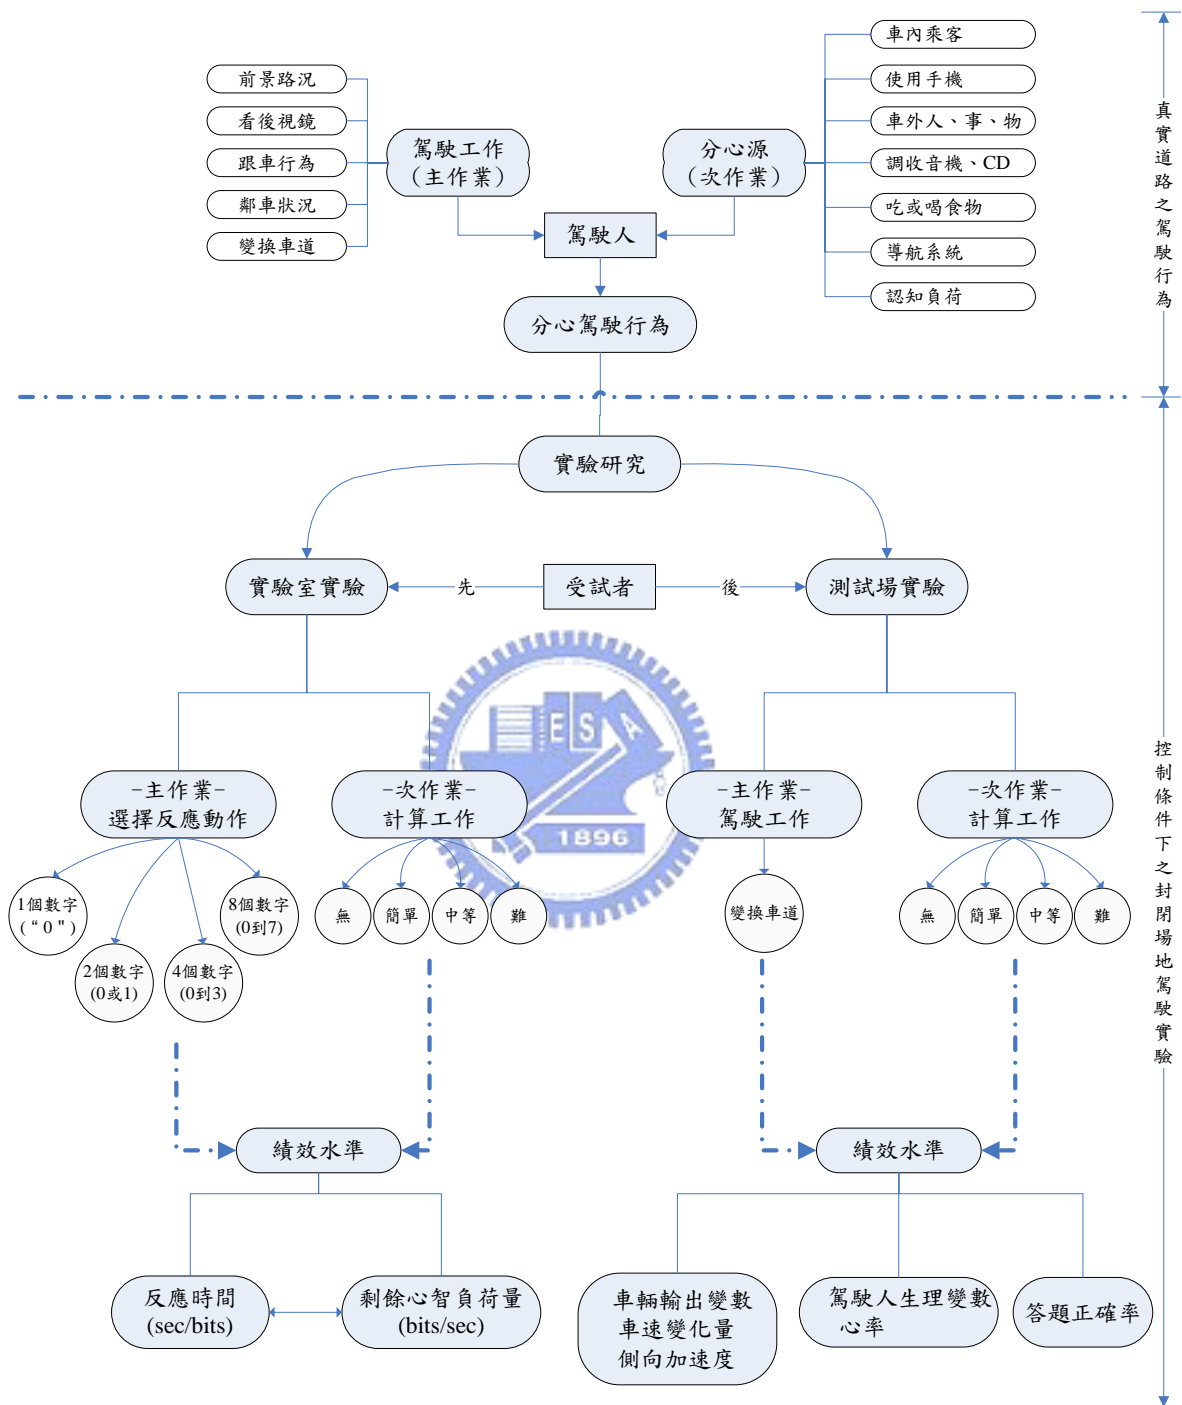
前景路況
看後視鏡
跟車行為
鄰車狀況
變換車道

駕駛工作
（主作業）

分心源
（次作業）

車內乘客
使用手機
車外人、事、物
調收音機、CD
吃或喝食物
導航系統
認知負荷

駕駛人

分心駕駛行為

真實道路之駕駛行為

實驗研究

實驗室實驗
先
受試者
後
測試場實驗

-主作業-
選擇反應動作

-次作業-
計算工作

-主作業-
駕駛工作

-次作業-
計算工作

1個數字
（“0”）
2個數字
（0或1）
4個數字
（0到3）
8個數字
（0到7）

無
簡單
中等
難

變換車道

無
簡單
中等
難

1896

績效水準

績效水準

反應時間
(sec/bits)

剩餘心智負荷量
(bits/sec)

車輛輸出變數
車速變化量
側向加速度

駕駛人生理變數
心率

答題正確率

控制條件下之封閉場地駕駛實驗